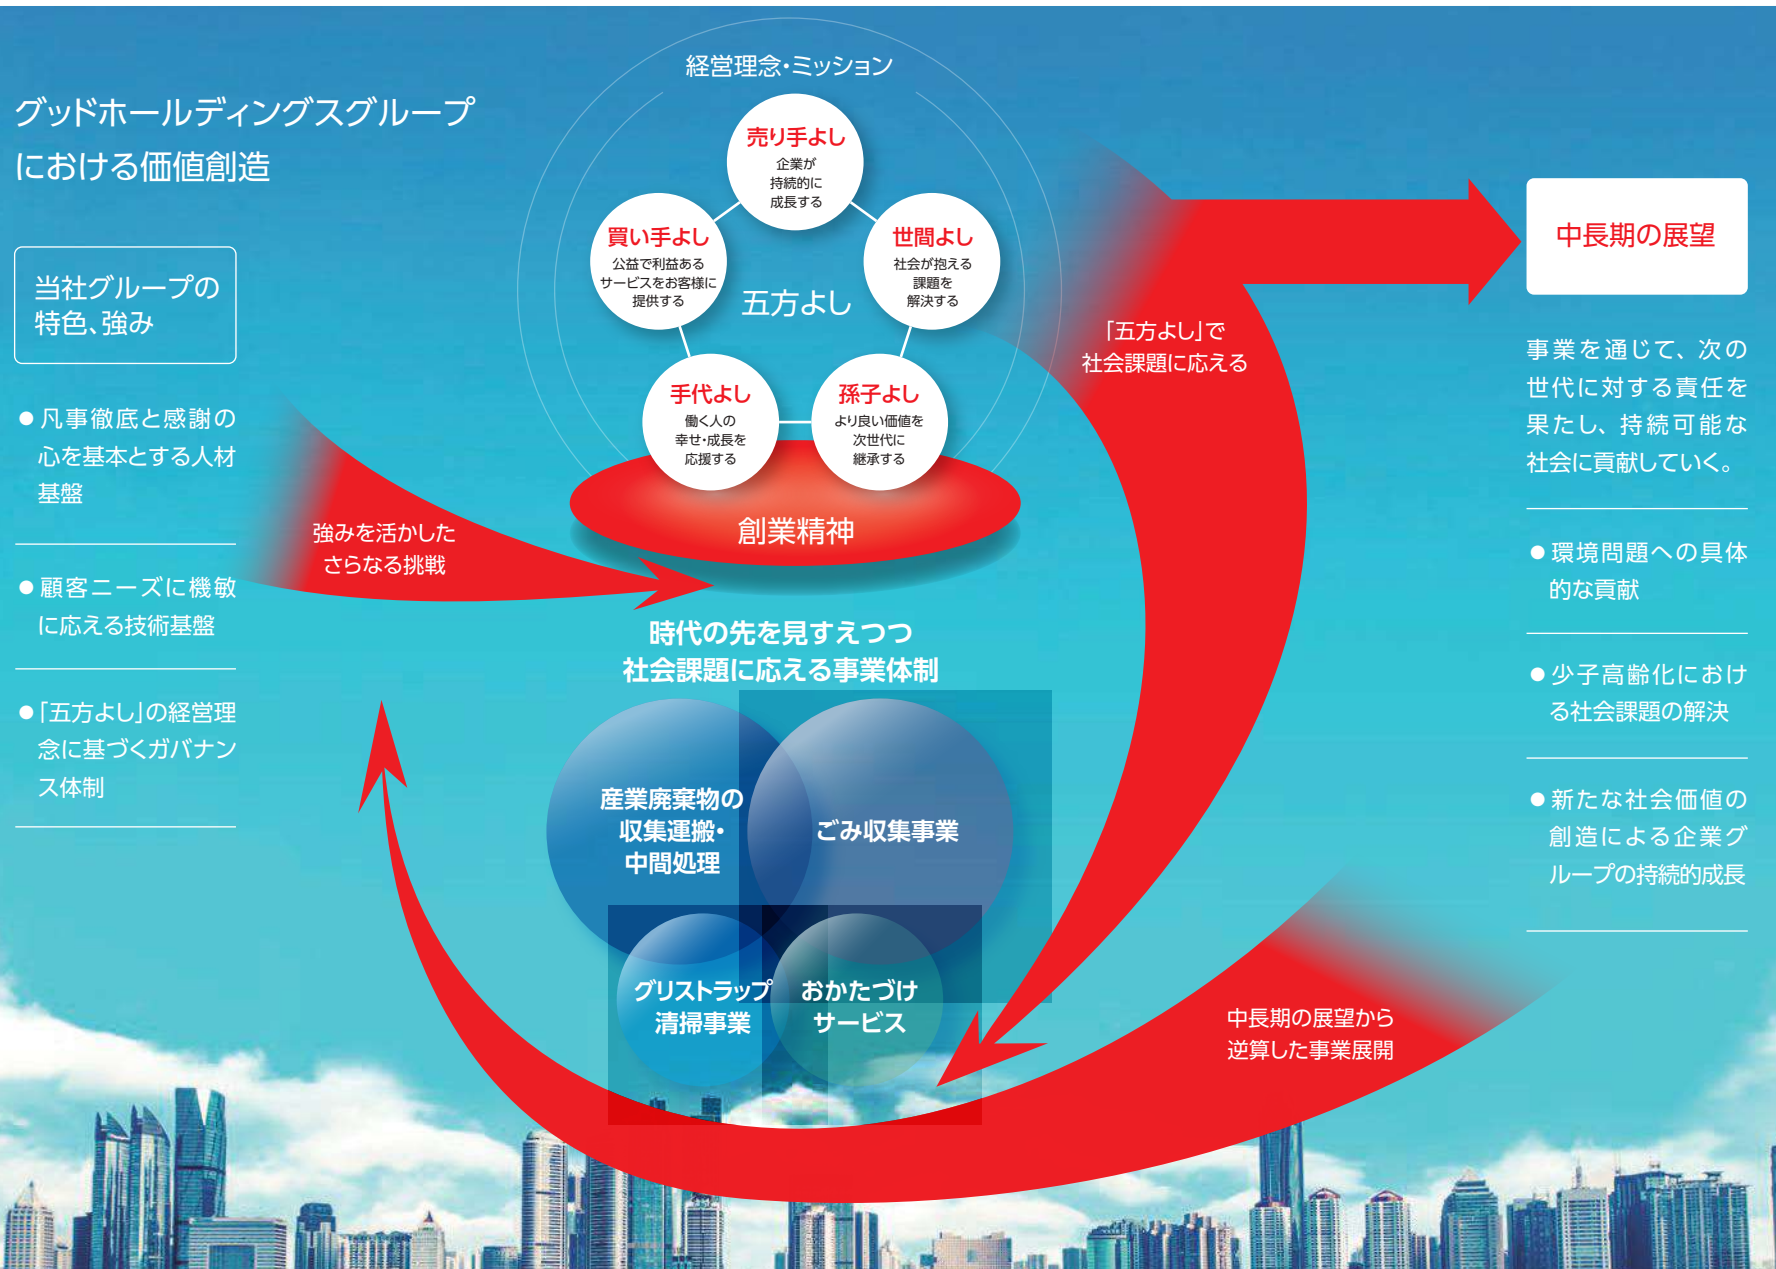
グッドホールディングスグループにおける価値創造

当社グループの特色、強み

● 凡事徹底と感謝の心を基本とする人材基盤

● 顧客ニーズに機敏に応える技術基盤

●「五方よし」の経営理念に基づくガバナンス体制

強みを活かしたさらなる挑戦

経営理念・ミッション

売り手よし
企業が持続的に成長する

買い手よし
公益で利益あるサービスをお客様に提供する

世間よし
社会が抱える課題を解決する

五方よし

手代よし
働く人の幸せ・成長を応援する

孫子よし
より良い価値を次世代に継承する

創業精神

時代の先を見すえつつ
社会課題に応える事業体制

産業廃棄物の収集運搬・中間処理

ごみ収集事業

グリストラップ清掃事業

おかたづけサービス

「五方よし」で社会課題に応える

中長期の展望から逆算した事業展開

中長期の展望

事業を通じて、次の世代に対する責任を果たし、持続可能な社会に貢献していく。

● 環境問題への具体的な貢献

● 少子高齢化における社会課題の解決

● 新たな社会価値の創造による企業グループの持続的成長